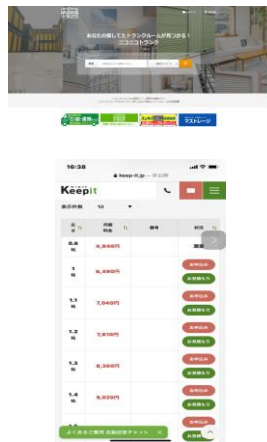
あなたの探してたトランクルームが見つかる！
ニコニコトランク

16:38
keep-it.jp

Keepit

表示件数 10

| 広さ | 月額料金 | 備考 | 状況 |
|---|---|---|---|
| 0.8帖 | 4,840円 | | 満室 |
| 1帖 | 6,820円 | | お申込み お見積もり |
| 1.1帖 | 7,040円 | | お申込み お見積もり |
| 1.2帖 | 7,810円 | | お申込み お見積もり |
| 1.3帖 | 8,360円 | | お申込み お見積もり |
| 1.4帖 | 9,020円 | | お申込み お見積もり |

マストレージ